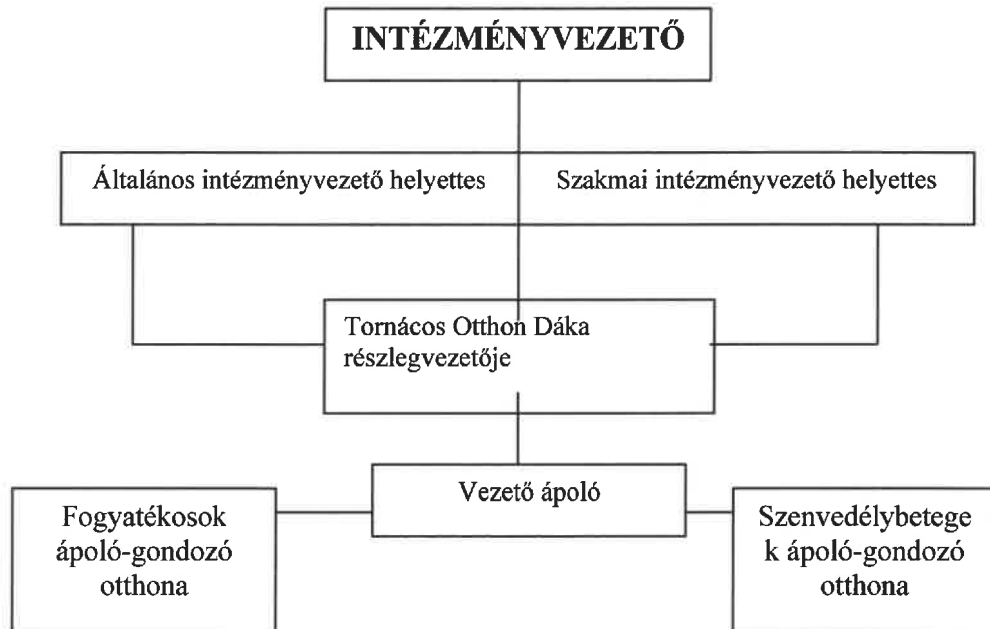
INTÉZMÉNYVEZETŐ

Általános intézményvezető helyettes

Szakmai intézményvezető helyettes

Tornácos Otthon Dáka részlegvezetője

Vezető ápoló

Fogyatékosok ápoló-gondozó otthona

Szenvedélybetege k ápoló-gondozó otthona